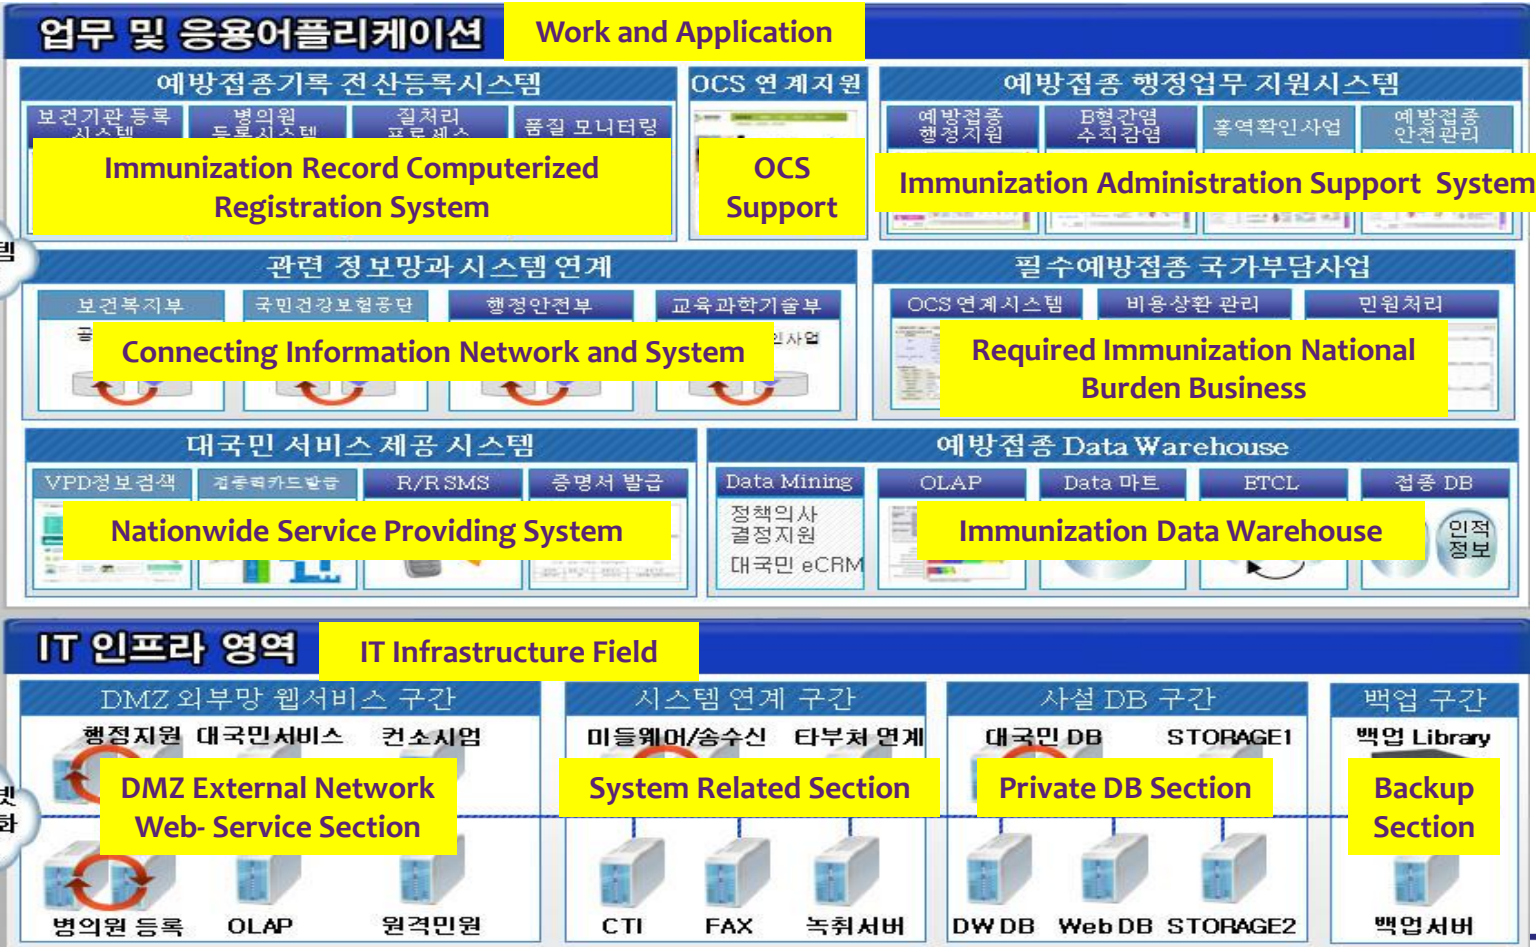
업무 및 응용어플리케이션 Work and Application

예방접종기록 전산등록시스템
보건기관 등록시스템 병의원 등록시스템 질처리 프로세스 품질 모니터링
Immunization Record Computerized Registration System

OCS 연계지원
OCS Support

예방접종 행정업무 지원시스템
예방접종 행정지원 B형간염 수직감염 홍역확인사업 예방접종 안전관리
Immunization Administration Support System

관련 정보망과 시스템 연계
보건복지부 국민건강보험공단 행정안전부 교육과학기술부
Connecting Information Network and System

필수예방접종 국가부담사업
OCS 연계시스템 비용상환 관리 민원처리
Required Immunization National Burden Business

대국민 서비스 제공 시스템
VPD정보검색 접종력카드발급 R/R SMS 증명서 발급
Nationwide Service Providing System

예방접종 Data Warehouse
Data Mining OLAP Data 마트 ETCL 접종 DB
정책의사 결정지원
대국민 eCRM
Immunization Data Warehouse
인적 정보

IT 인프라 영역 IT Infrastructure Field

DMZ 외부망 웹서비스 구간
행정지원 대국민서비스 컨소시엄
DMZ External Network Web- Service Section
병의원 등록 OLAP 원격민원

시스템 연계 구간
미들웨어/송수신 타부처 연계
System Related Section
CTI FAX 녹취서버

사설 DB 구간
대국민 DB STORAGE1
Private DB Section
DW DB Web DB STORAGE2

백업 구간
백업 Library
Backup Section
백업서버